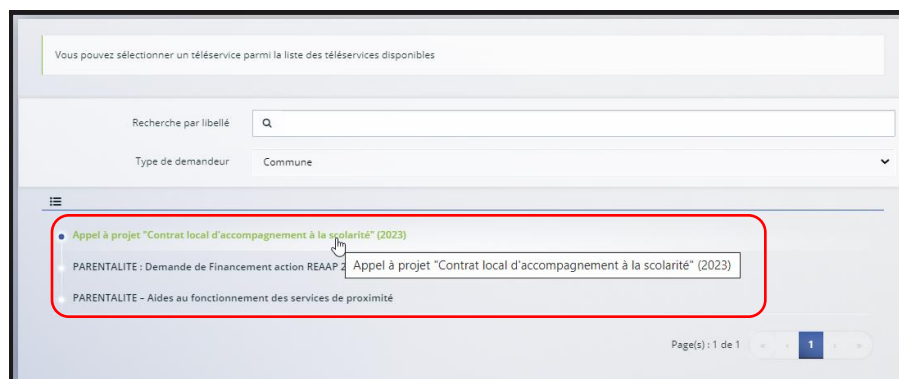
Vous pouvez sélectionner un téléservice parmi la liste des téléservices disponibles

Recherche par libellé

Type de demandeur Commune

Appel à projet "Contrat local d'accompagnement à la scolarité" (2023)

PARENTALITE : Demande de Financement action REAAP 2 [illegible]

Appel à projet "Contrat local d'accompagnement à la scolarité" (2023)

PARENTALITE – Aides au fonctionnement des services de proximité

Page(s) : 1 de 1

1